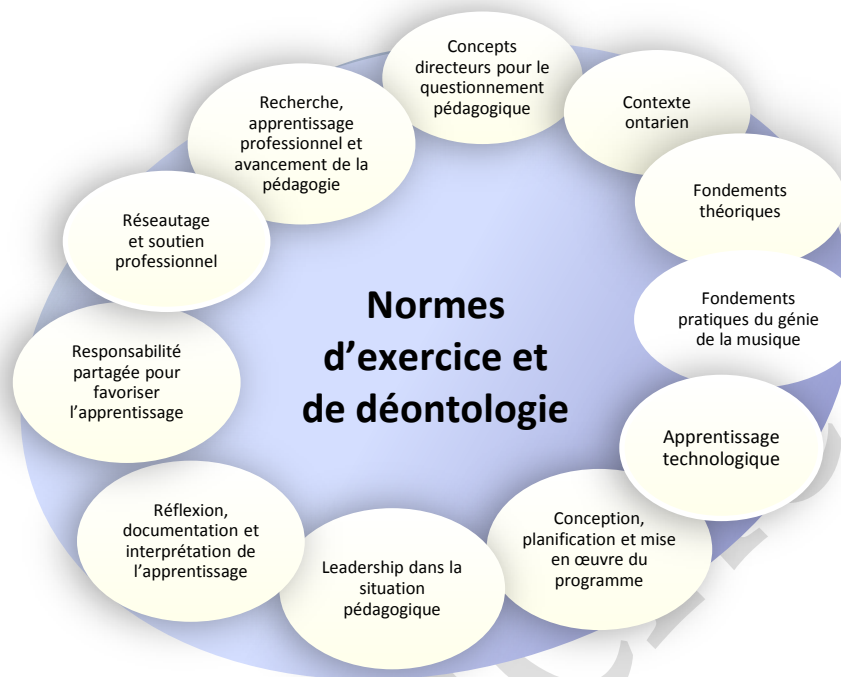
Normes d’exercice et de déontologie

Concepts directeurs pour le questionnement pédagogique

Contexte ontarien

Fondements théoriques

Fondements pratiques du génie de la musique

Apprentissage technologique

Conception, planification et mise en œuvre du programme

Leadership dans la situation pédagogique

Réflexion, documentation et interprétation de l’apprentissage

Responsabilité partagée pour favoriser l’apprentissage

Réseautage et soutien professionnel

Recherche, apprentissage professionnel et avancement de la pédagogie